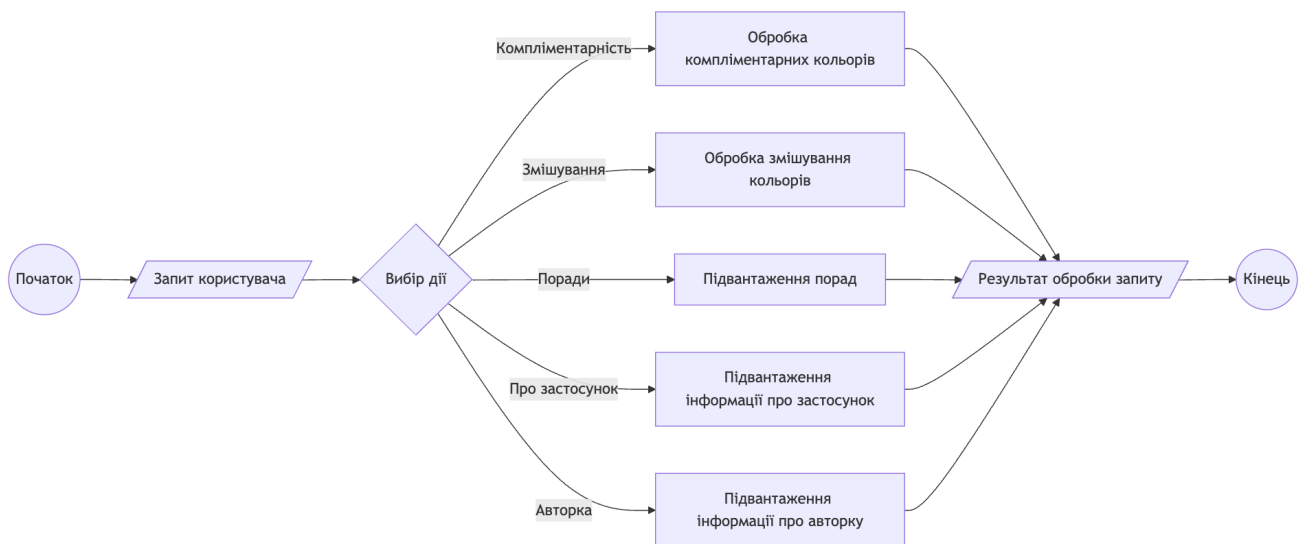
Початок

Запит користувача

Вибір дії

Компліментарність

Обробка компліментарних кольорів

Змішування

Обробка змішування кольорів

Поради

Підвантаження порад

Про застосунок

Підвантаження інформації про застосунок

Авторка

Підвантаження інформації про авторку

Результат обробки запиту

Кінець